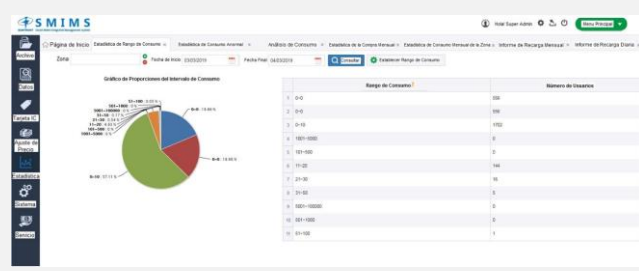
SMIMS

Hotel Super Admin

Menu Principal

Archivo

Datos

Tarjeta IC

Ajuste de Precio

Estadística

Sistema

Servicio

Página de Inicio | Estadística de Rango de Consumo × | Estadística de Consumo Anormal × | Análisis de Consumo × | Estadística de la Compra Mensual × | Estadística de Consumo Mensual de la Zona × | Informe de Recarga Mensual × | Informe de Recarga Diaria ×

Zona | Fecha de Inicio 03/03/2019 | Fecha Final 04/03/2019 | Consultar | Establecer Rango de Consumo

Gráfico de Proporciones del Intervalo de Consumo

0~0: 18.86 %
0~0: 18.86 %
0~10: 57.11 %
11~100: 0.00 %
101~1000: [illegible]
5001~100000: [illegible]
31~50: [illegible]
21~30: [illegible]
11~20: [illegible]
101~500: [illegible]
1001~5000: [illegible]

| | Rango de Consumo | Número de Usuarios |
|---|---|---|
| 1 | 0~0 | 330 |
| 2 | 0~0 | 330 |
| 3 | 0~10 | 1002 |
| 4 | 1001~5000 | 0 |
| 5 | 101~500 | 0 |
| 6 | 11~20 | 144 |
| 7 | 21~30 | 16 |
| 8 | 31~50 | 5 |
| 9 | 5001~100000 | 0 |
| 10 | 501~1000 | 0 |
| 11 | 51~100 | 1 |